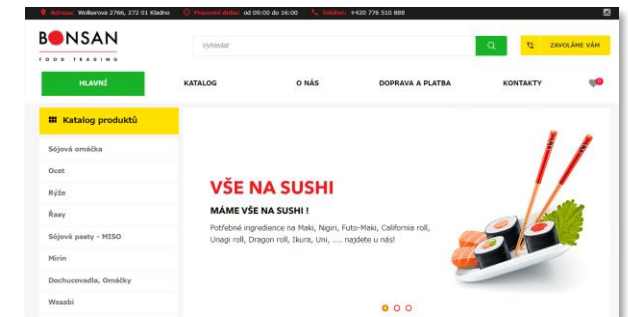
Adresa: Wolkerova 2766, 272 01 Kladno   Pracovní doba: od 09:00 do 16:00   Telefon: +420 776 510 888

BONSAN
FOOD TRADING

Vyhledat

ZAVOLÁME VÁM

HLAVNÍ   KATALOG   O NÁS   DOPRAVA A PLATBA   KONTAKTY

Katalog produktů

Sójová omáčka
Ocet
Rýže
Řasy
Sójové pasty - MISO
Mirin
Dochucovadla, Omáčky
Wasabi

VŠE NA SUSHI

MÁME VŠE NA SUSHI !

Potřebné ingredience na Maki, Nigiri, Futo-Maki, California roll, Unagi roll, Dragon roll, Ikura, Uni, .... najdete u nás!